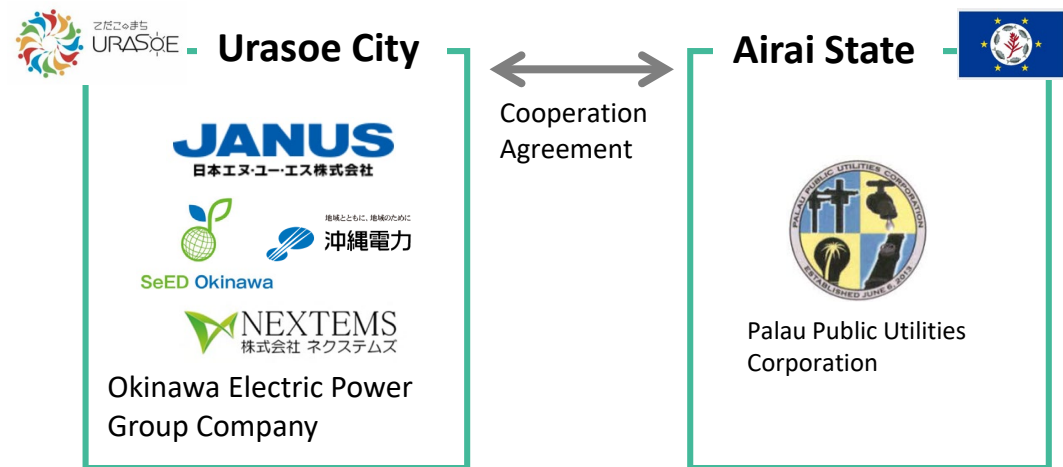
てだこのまち URASOE

Urasoe City

JANUS
日本エヌ・ユー・エス株式会社

地域とともに、地域のために
沖縄電力

SeED Okinawa

NEXTEMS
株式会社 ネクステムズ

Okinawa Electric Power Group Company

Cooperation Agreement

Airai State

PALAU PUBLIC UTILITIES CORPORATION
ESTABLISHED JUNE 6, 2013

Palau Public Utilities Corporation